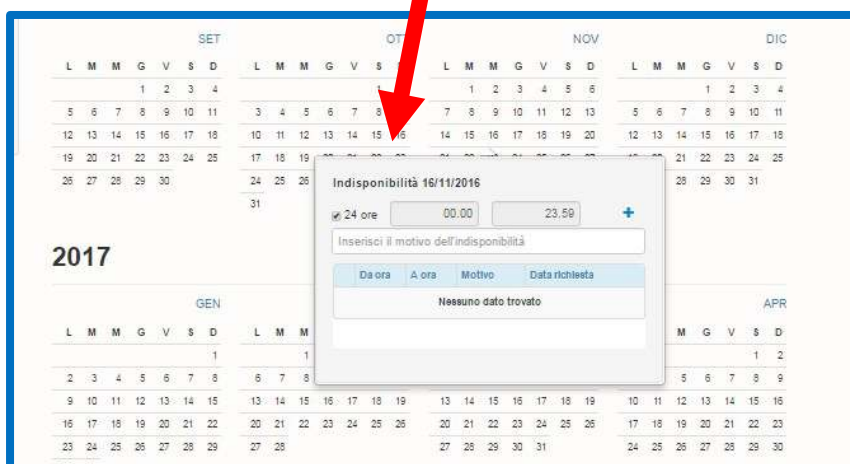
SET

| L | M | M | G | V | S | D |
|---|---|---|---|---|---|---|
| | | | 1 | 2 | 3 | 4 |
| 5 | 6 | 7 | 8 | 9 | 10 | 11 |
| 12 | 13 | 14 | 15 | 16 | 17 | 18 |
| 19 | 20 | 21 | 22 | 23 | 24 | 25 |
| 26 | 27 | 28 | 29 | 30 | | |

OTT

| L | M | M | G | V | S | D |
|---|---|---|---|---|---|---|
| 3 | 4 | 5 | 6 | 7 | 8 | |
| 10 | 11 | 12 | 13 | 14 | 15 | 16 |
| 17 | 18 | 19 | | | | |
| 24 | 25 | | | | | |
| 31 | | | | | | |

NOV

| L | M | M | G | V | S | D |
|---|---|---|---|---|---|---|
| | 1 | 2 | 3 | 4 | 5 | 6 |
| 7 | 8 | 9 | 10 | 11 | 12 | 13 |
| 14 | 15 | 16 | 17 | 18 | 19 | 20 |

DIC

| L | M | M | G | V | S | D |
|---|---|---|---|---|---|---|
| | | | 1 | 2 | 3 | 4 |
| 5 | 6 | 7 | 8 | 9 | 10 | 11 |
| 12 | 13 | 14 | 15 | 16 | 17 | 18 |
| | 20 | 21 | 22 | 23 | 24 | 25 |
| | | 28 | 29 | 30 | 31 | |

2017

GEN

| L | M | M | G | V | S | D |
|---|---|---|---|---|---|---|
| | | | | | | 1 |
| 2 | 3 | 4 | 5 | 6 | 7 | 8 |
| 9 | 10 | 11 | 12 | 13 | 14 | 15 |
| 16 | 17 | 18 | 19 | 20 | 21 | 22 |
| 23 | 24 | 25 | 26 | 27 | 28 | 29 |

| L | M | M | G | V | S | D |
|---|---|---|---|---|---|---|
| | | 1 | | | | |
| 6 | 7 | 8 | | | | |
| 13 | 14 | 15 | 16 | 17 | 18 | 19 |
| 20 | 21 | 22 | 23 | 24 | 25 | 26 |
| 27 | 28 | | | | | |

| | | | | | | |
|---|---|---|---|---|---|---|
| 13 | 14 | 15 | 16 | 17 | 18 | 19 |
| 20 | 21 | 22 | 23 | 24 | 25 | 26 |
| 27 | 28 | 29 | 30 | 31 | | |

APR

| L | M | M | G | V | S | D |
|---|---|---|---|---|---|---|
| | | | | | 1 | 2 |
| | 4 | 5 | 6 | 7 | 8 | 9 |
| 10 | 11 | 12 | 13 | 14 | 15 | 16 |
| 17 | 18 | 19 | 20 | 21 | 22 | 23 |
| 24 | 25 | 26 | 27 | 28 | 29 | 30 |

Indisponibilità 16/11/2016

24 ore 00.00 23.59 +

Inserisci il motivo dell'indisponibilità

| Da ora | A ora | Motivo | Data richiesta |
|---|---|---|---|
| Nessuno dato trovato | | | |